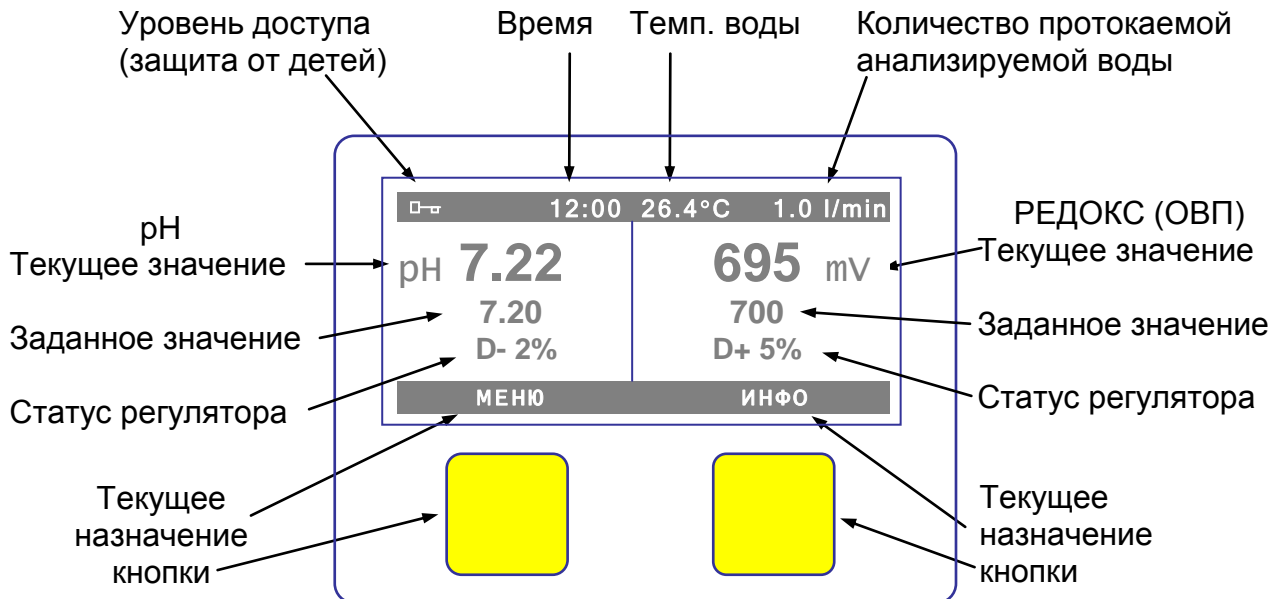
Уровень доступа (защита от детей)

Время

Темп. воды

Количество протокаемой анализируемой воды

12:00 26.4°C 1.0 l/min

pH
Текущее значение

pH 7.22

7.20

D- 2%

Заданное значение

Статус регулятора

РЕДОКС (ОВП)
Текущее значение

695 mV

700

D+ 5%

Заданное значение

Статус регулятора

МЕНЮ

ИНФО

Текущее назначение кнопки

Текущее назначение кнопки